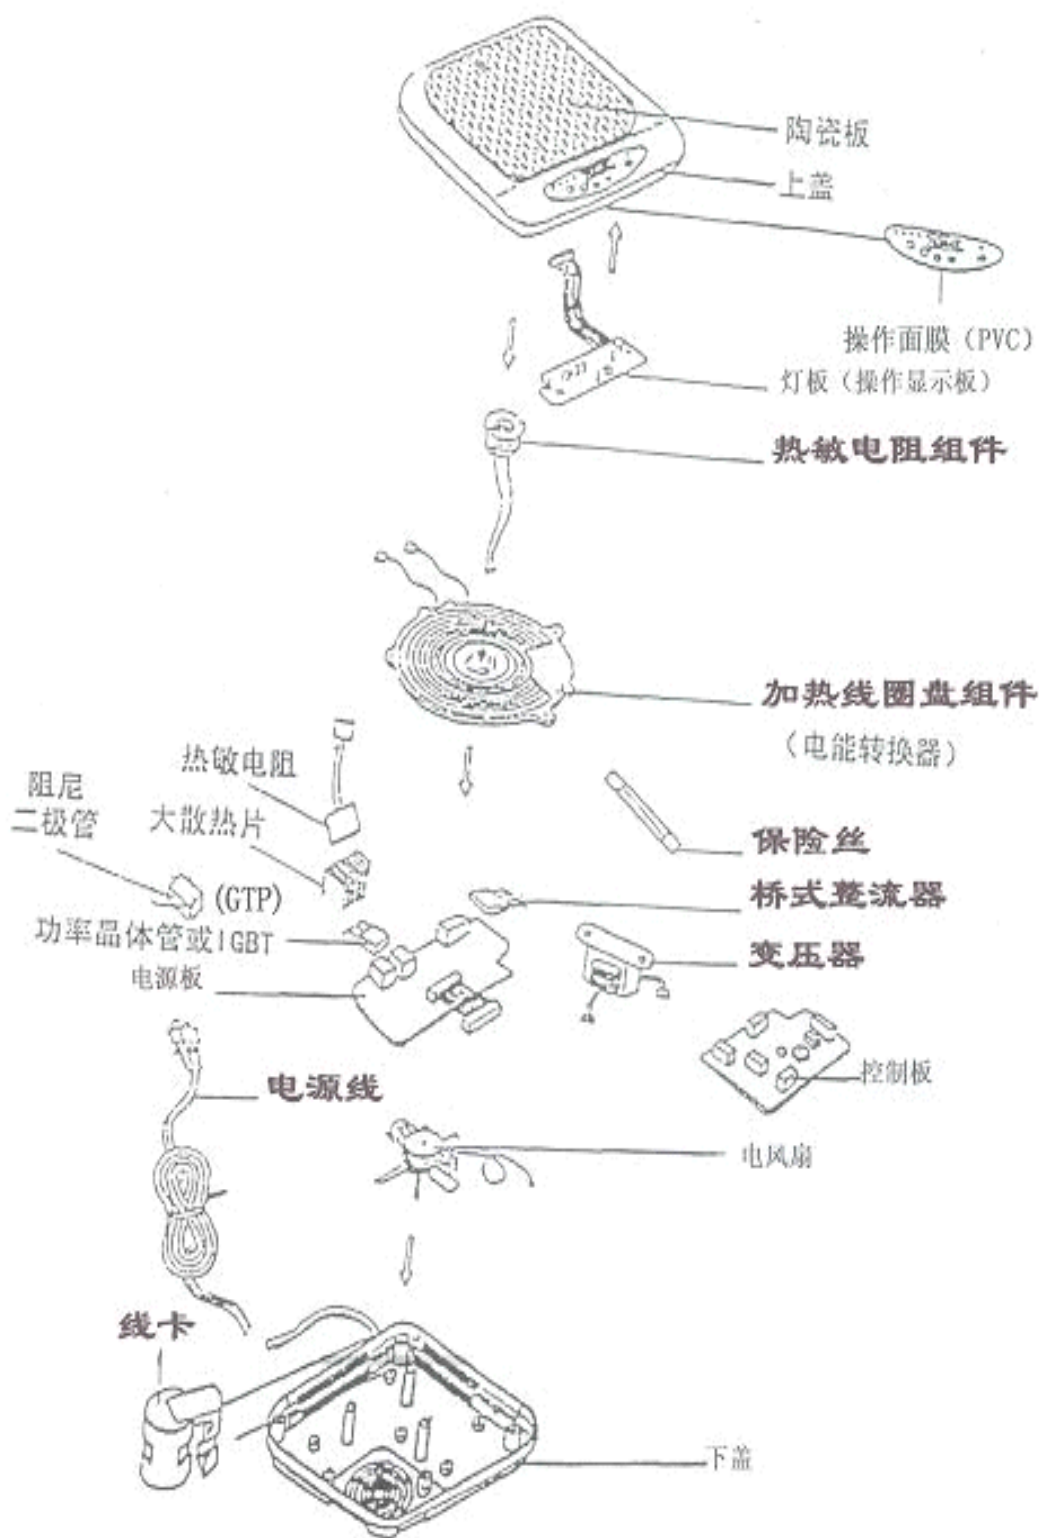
陶瓷板

上盖

操作面膜（PVC）

灯板（操作显示板）

热敏电阻组件

加热线圈盘组件
（电能转换器）

热敏电阻

阻尼
二极管

大散热片

(GTP)

功率晶体管或IGBT

电源板

保险丝

桥式整流器

变压器

控制板

电源线

电风扇

线卡

下盖